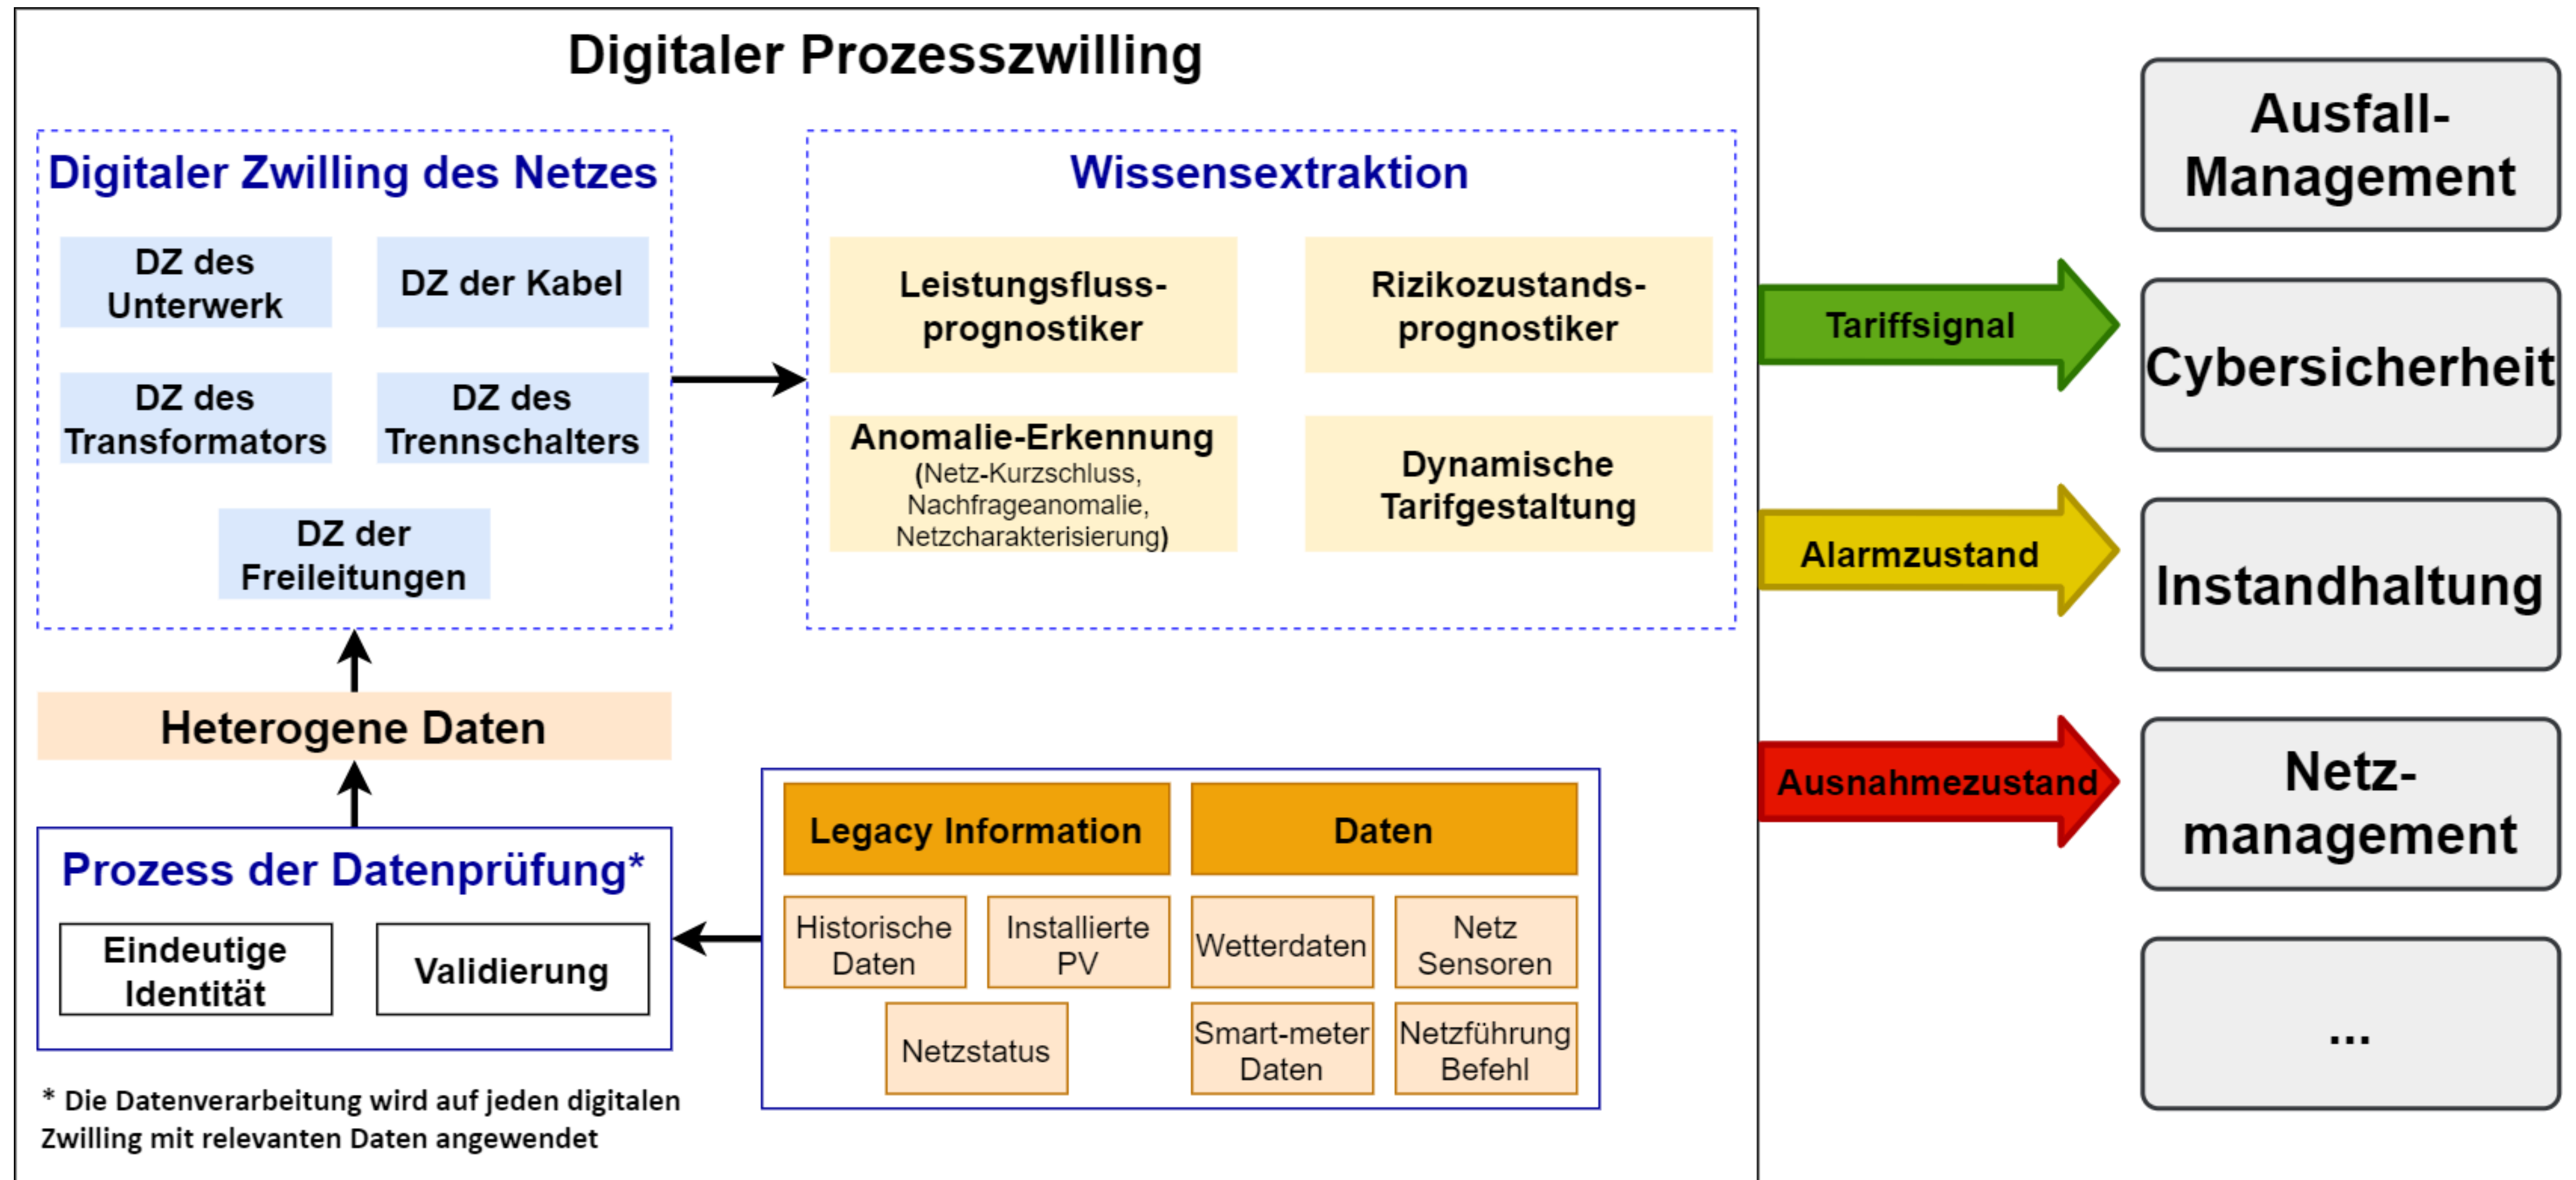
Digitaler Prozesszwilling

Digitaler Zwilling des Netzes

DZ des Unterwerk

DZ der Kabel

DZ des Transformators

DZ des Trennschalters

DZ der Freileitungen

Wissensextraktion

Leistungsfluss-prognostiker

Rizikozustands-prognostiker

Anomalie-Erkennung (Netz-Kurzschluss, Nachfrageanomalie, Netzcharakterisierung)

Dynamische Tarifgestaltung

Heterogene Daten

Prozess der Datenprüfung*

Eindeutige Identität

Validierung

Legacy Information

Daten

Historische Daten

Installierte PV

Wetterdaten

Netz Sensoren

Netzstatus

Smart-meter Daten

Netzführung Befehl

* Die Datenverarbeitung wird auf jeden digitalen Zwilling mit relevanten Daten angewendet

Tariffsignal

Alarmzustand

Ausnahmezustand

Ausfall-Management

Cybersicherheit

Instandhaltung

Netz-management

...